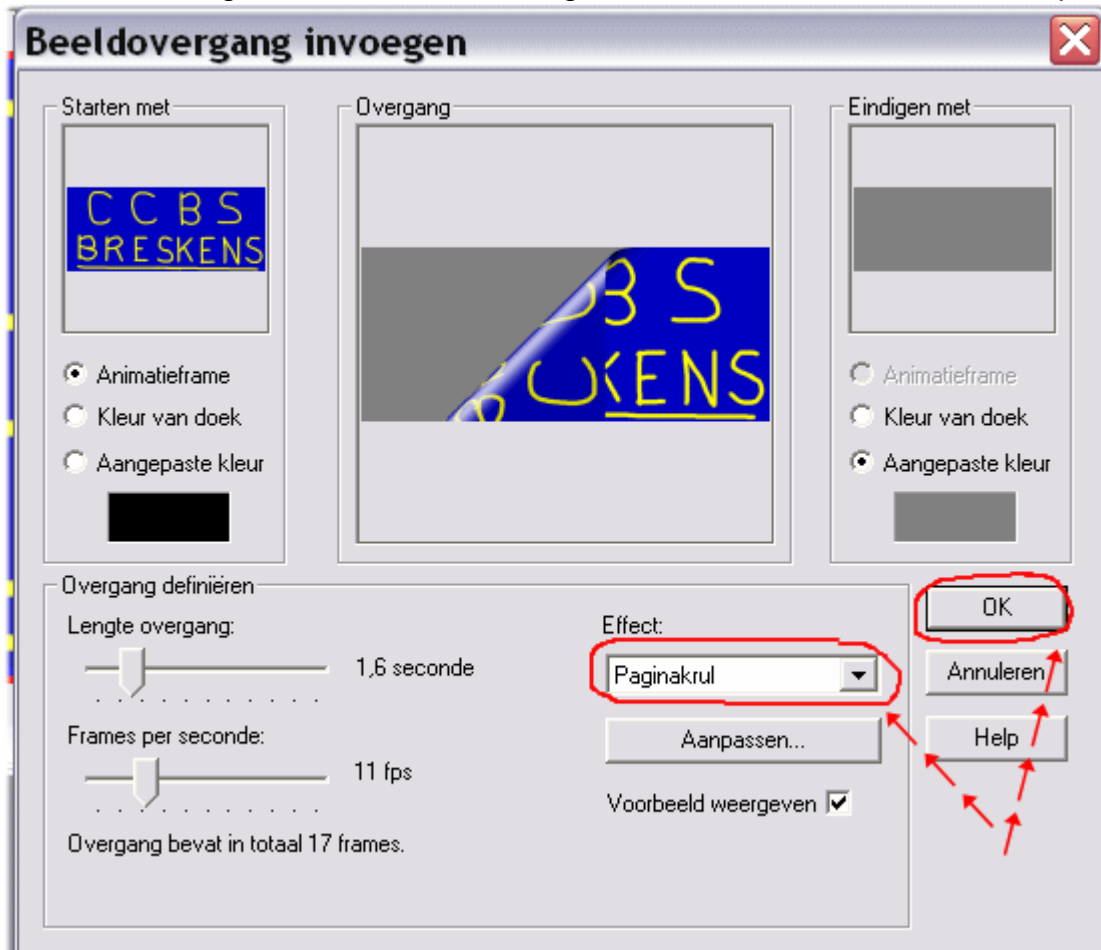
Beeldovergang invoegen

Starten met

CCBS
BRESKENS

Animatieframe
Kleur van doek
Aangepaste kleur

Overgang

BS
KENS

Eindigen met

Animatieframe
Kleur van doek
Aangepaste kleur

Overgang definiëren

Lengte overgang:
1,6 seconde

Frames per seconde:
11 fps

Overgang bevat in totaal 17 frames.

Effect:
Paginakrul

Aanpassen...

Voorbeeld weergeven

OK
Annuleren
Help